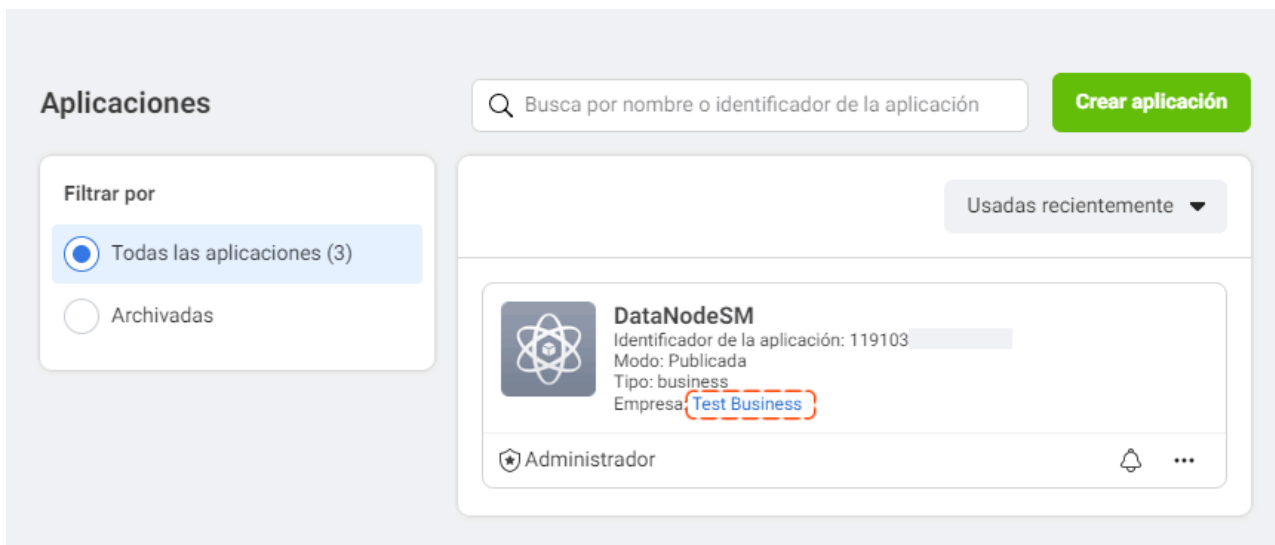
Aplicaciones

Busca por nombre o identificador de la aplicación

Crear aplicación

Filtrar por

Todas las aplicaciones (3)

Archivadas

Usadas recientemente

DataNodeSM
Identificador de la aplicación: 119103
Modo: Publicada
Tipo: business
Empresa: Test Business

Administrador